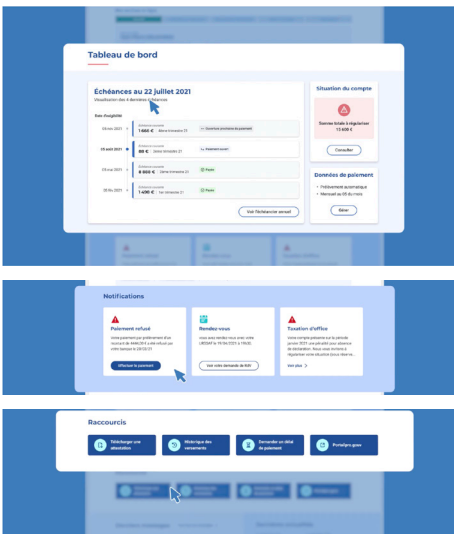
Tableau de bord

Échéances au 22 juillet 2021
Visualisation des 4 dernières échéances

Date d'exigibilité

| | | |
|---|---|---|
| 04 mai 2021 | Échéance courante 1 662 € 4ème trimestre 21 | Constater provisoire du paiement |
| 25 mai 2021 | Échéance courante 88 € 2ème trimestre 21 | Paiement reçu |
| 25 avr 2021 | Échéance courante 8 666 € 1ème trimestre 21 | Payée |
| 05 fév 2021 | Échéance courante 1 490 € 1er trimestre 21 | Payée |

Voir l'échéancier annuel

Situation du compte
Somme totale à régulariser 13 639 €
Consulter

Données de paiement
• Prélèvement automatique
• Mensuel au 05 du mois
Gérer

Notifications

Paiement refusé
Votre paiement par prélèvement d'un montant de 4444,50 € a été refusé par votre banque le 28/02/21
Effectuer le paiement

Rendez-vous
Vous avez rendez-vous avec votre URSSAF le 19/06/2021 à 11h30
Voir votre demande de RDV

Taxation d'office
Votre compte présente sur la période janvier 2021 une pénalité pour absence de déclaration. Nous vous invitons à régulariser votre situation (sous réserve...
Voir plus >

Raccourcis

Télécharger une attestation
Historique des versements
Demander un délai de paiement
Portailpro.gouv